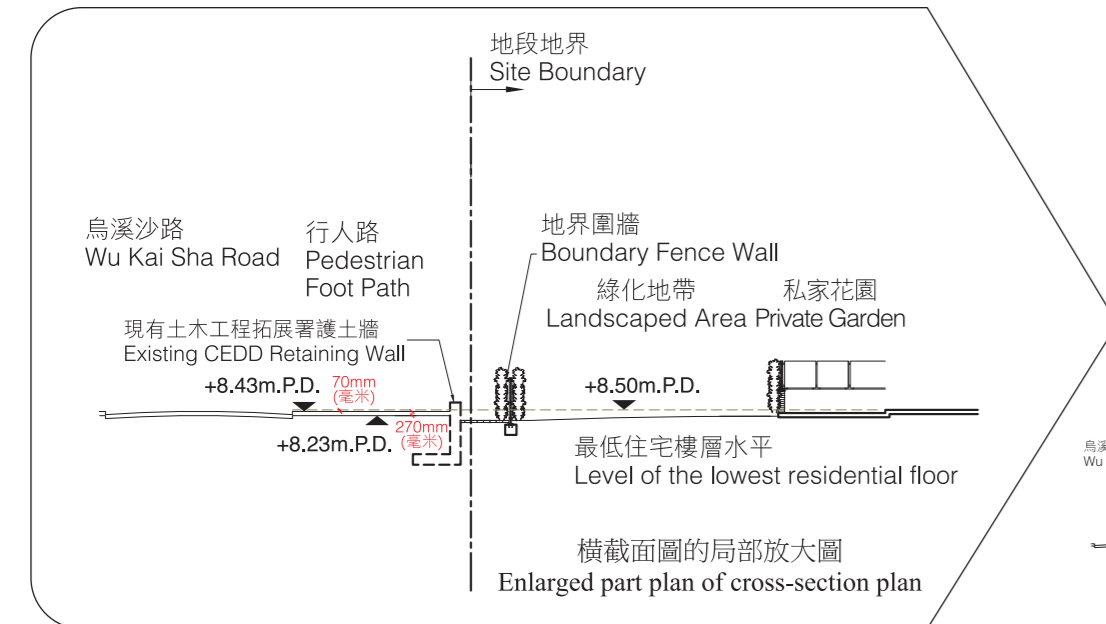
地段地界
Site Boundary

烏溪沙路
Wu Kai Sha Road

行人路
Pedestrian
Foot Path

地界圍牆
Boundary Fence Wall

綠化地帶
Landscaped Area

私家花園
Private Garden

現有土木工程拓展署護土牆
Existing CEDD Retaining Wall

+8.43m.P.D.
70mm
(毫米)

+8.23m.P.D.
270mm
(毫米)

+8.50m.P.D.

最低住宅樓層水平
Level of the lowest residential floor

橫截面圖的局部放大圖
Enlarged part plan of cross-section plan

烏溪
Wu